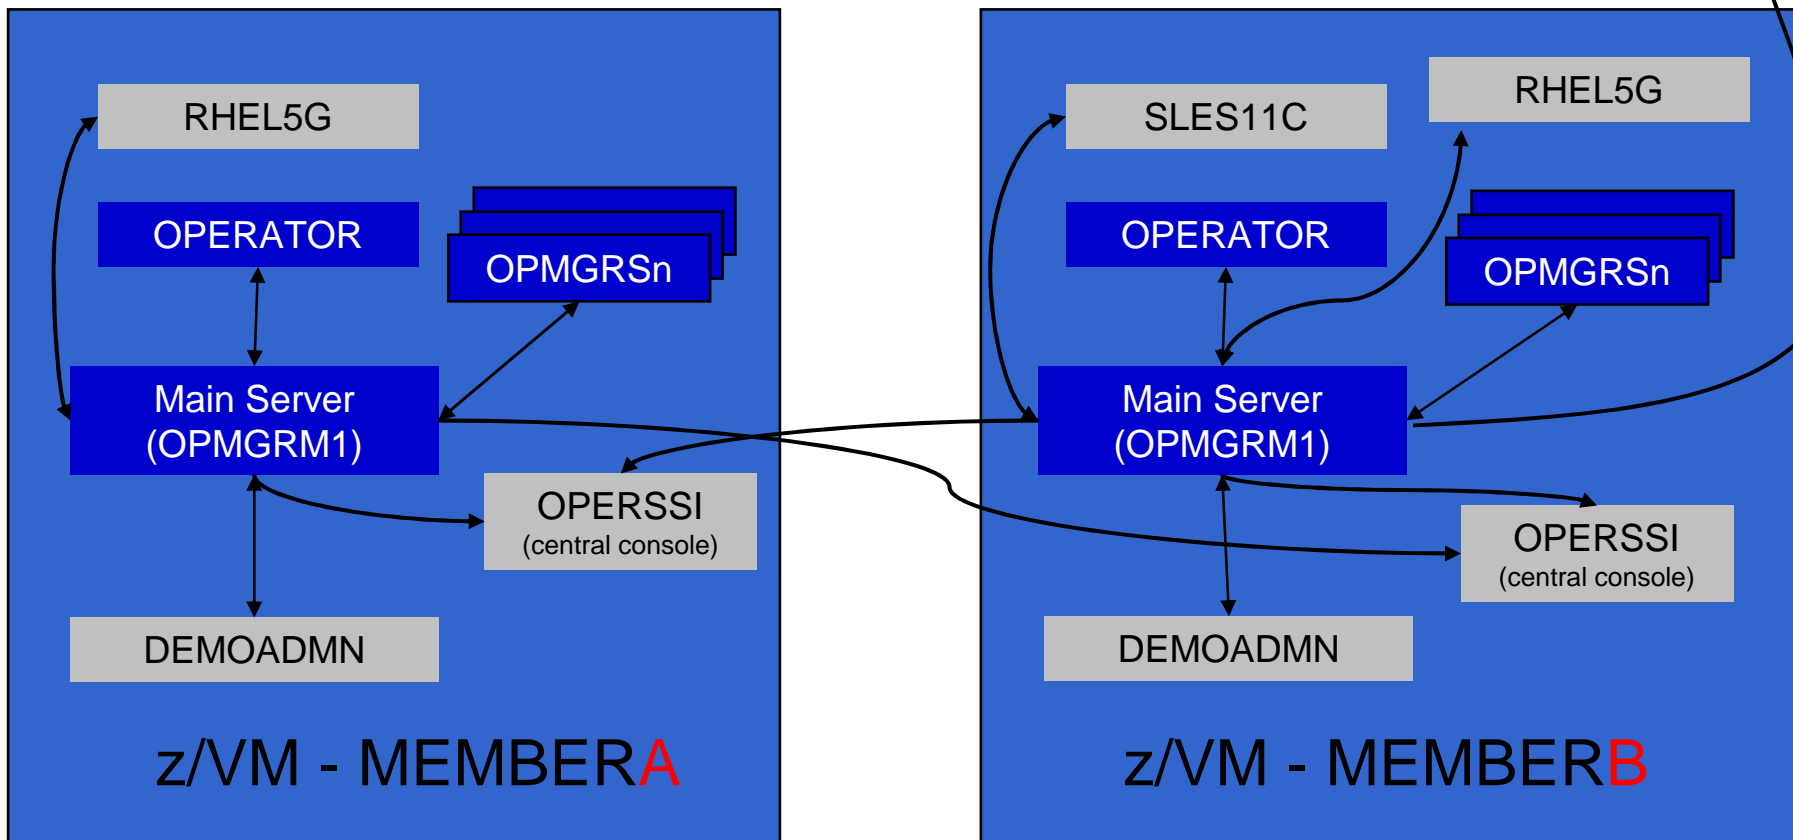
RHEL5G

OPERATOR

OPMGRSn

Main Server
(OPMGRM1)

OPERSSI
(central console)

DEMOADMN

z/VM - MEMBERA

SLES11C

RHEL5G

OPERATOR

OPMGRSn

Main Server
(OPMGRM1)

OPERSSI
(central console)

DEMOADMN

z/VM - MEMBERB